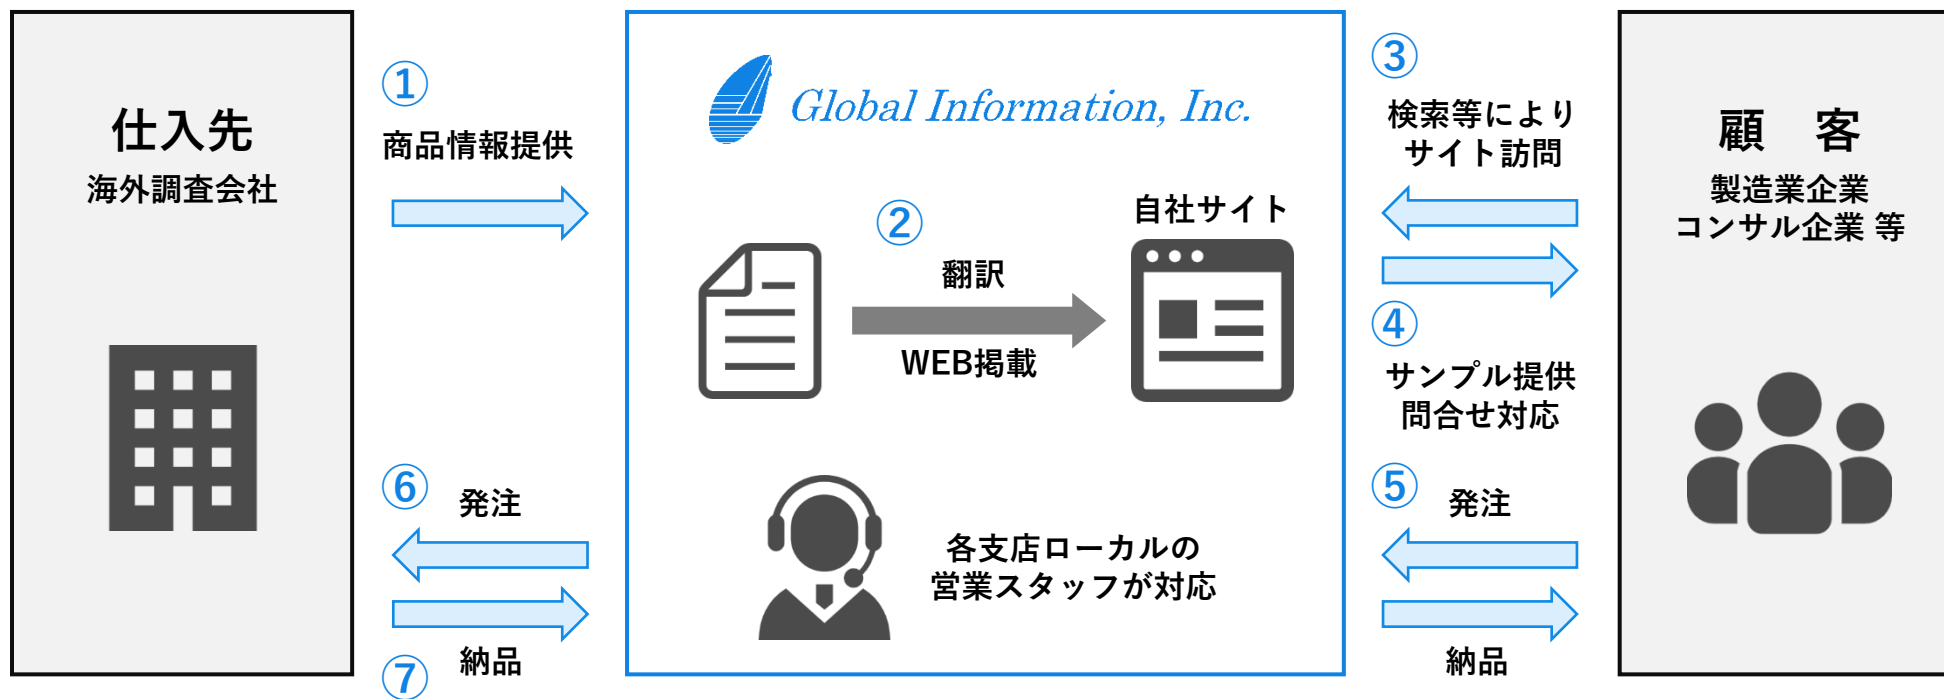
仕入先
海外調査会社

①
商品情報提供

⑥
発注

納品
⑦

Global Information, Inc.

②
翻訳
WEB掲載

自社サイト

各支店ローカルの
営業スタッフが対応

③
検索等により
サイト訪問

④
サンプル提供
問合せ対応

⑤
発注

納品

顧　客
製造業企業
コンサル企業 等